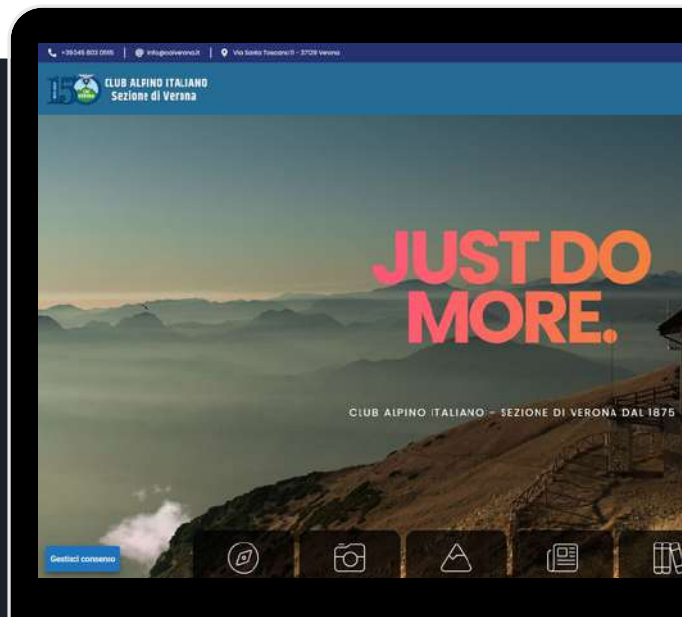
+39345 803 0515 | info@caiverona.it | Via Santa Toscana 11 - 37129 Verona

150 CLUB ALPINO ITALIANO Sezione di Verona

JUST DO MORE.

CLUB ALPINO ITALIANO - SEZIONE DI VERONA DAL 1875

Gestisci consenso